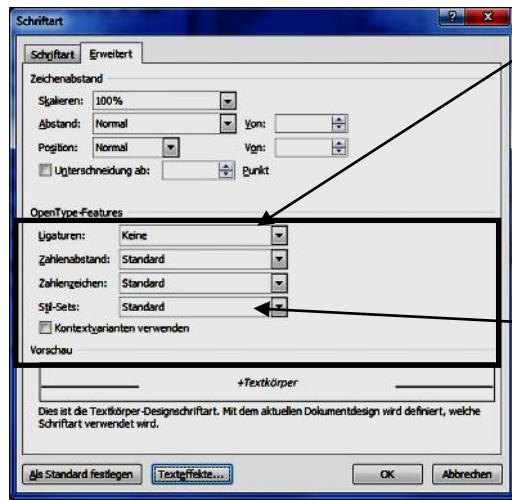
Schriftart

Schriftart | Erweitert

Zeichenabstand

Skalieren: 100%

Abstand: Normal | Von:

Position: Normal | Von:

Unterschneidung ab: | Punkt

OpenType-Features

Ligaturen: Keine

Zahlenabstand: Standard

Zahlenzeichen: Standard

Stil-Sets: Standard

Kontextvarianten verwenden

Vorschau

+Textkörper

Dies ist die Textkörper-Designschriftart. Mit dem aktuellen Dokumentdesign wird definiert, welche Schriftart verwendet wird.

Als Standard festlegen | Texteffekte... | OK | Abbrechen